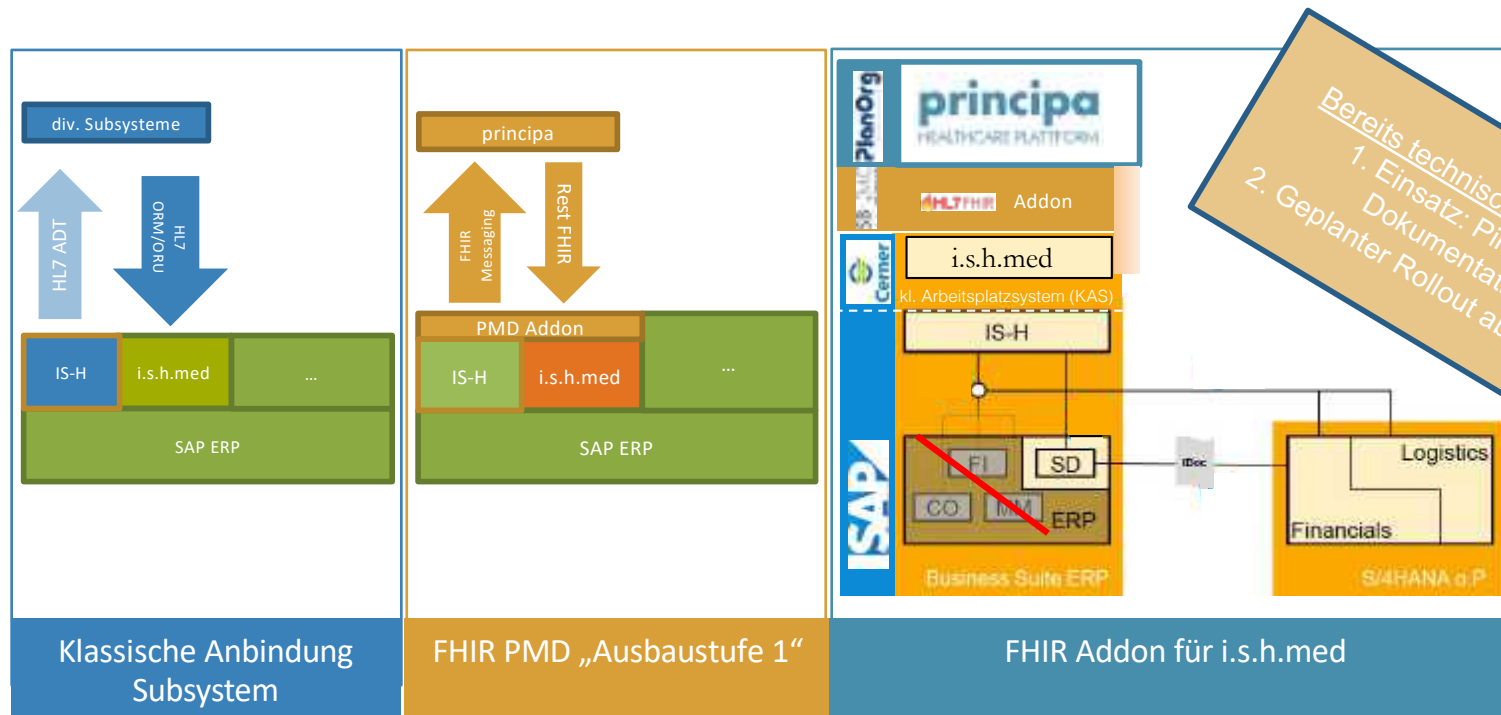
div. Subsysteme

HL7 ADT

HL7 ORM/ORU

IS-H

i.s.h.med

...

SAP ERP

Klassische Anbindung Subsystem

principa

FHIR Messaging

Rest FHIR

PMD Addon

IS-H

i.s.h.med

...

SAP ERP

FHIR PMD „Ausbaustufe 1“

PlanOrg

principa
HEALTHCARE PLATTFORM

HL7 FHIR Addon

Cerner

i.s.h.med

kl. Arbeitsplatzsystem (KAS)

IS-H

SAP

FI

SD

CO

MM

ERP

Business Suite ERP

IDoc

Logistics

Financials

S/4HANA o.P

FHIR Addon für i.s.h.med

Bereits technisc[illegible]
1. Einsatz: Pi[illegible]
Dokumentat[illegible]
2. Geplanter Rollout a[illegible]